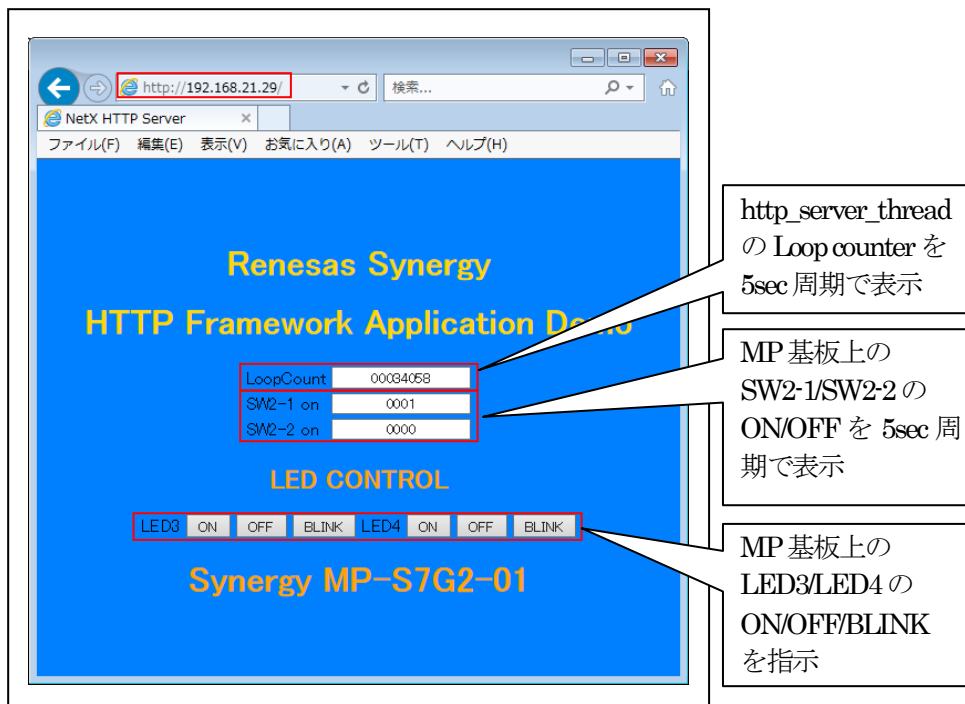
http://192.168.21.29/

検索...

NetX HTTP Server

ファイル(F) 編集(E) 表示(V) お気に入り(A) ツール(T) ヘルプ(H)

Renesas Synergy

HTTP Framework Application Demo

| LoopCount | 00034058 |
|---|---|
| SW2-1 on | 0001 |
| SW2-2 on | 0000 |

LED CONTROL

LED3 ON OFF BLINK LED4 ON OFF BLINK

Synergy MP-S7G2-01

http_server_thread の Loop counter を 5sec 周期で表示

MP 基板上の SW2-1/SW2-2 の ON/OFF を 5sec 周期で表示

MP 基板上の LED3/LED4 の ON/OFF/BLINK を指示